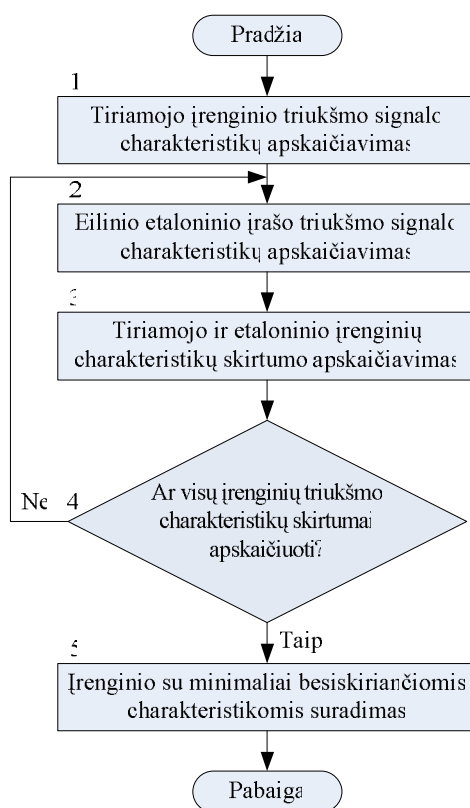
Pradžia

1

Tiriamojo įrenginio triukšmo signalo charakteristikų apskaičiavimas

2

Eilinio etaloninio įrašo triukšmo signalo charakteristikų apskaičiavimas

3

Tiriamojo ir etaloninio įrenginių charakteristikų skirtumo apskaičiavimas

Ne 4

Ar visų įrenginių triukšmo charakteristikų skirtumai apskaičiuoti?

Taip

5

Įrenginio su minimaliai besiskiriančiomis charakteristikomis suradimas

Pabaiga